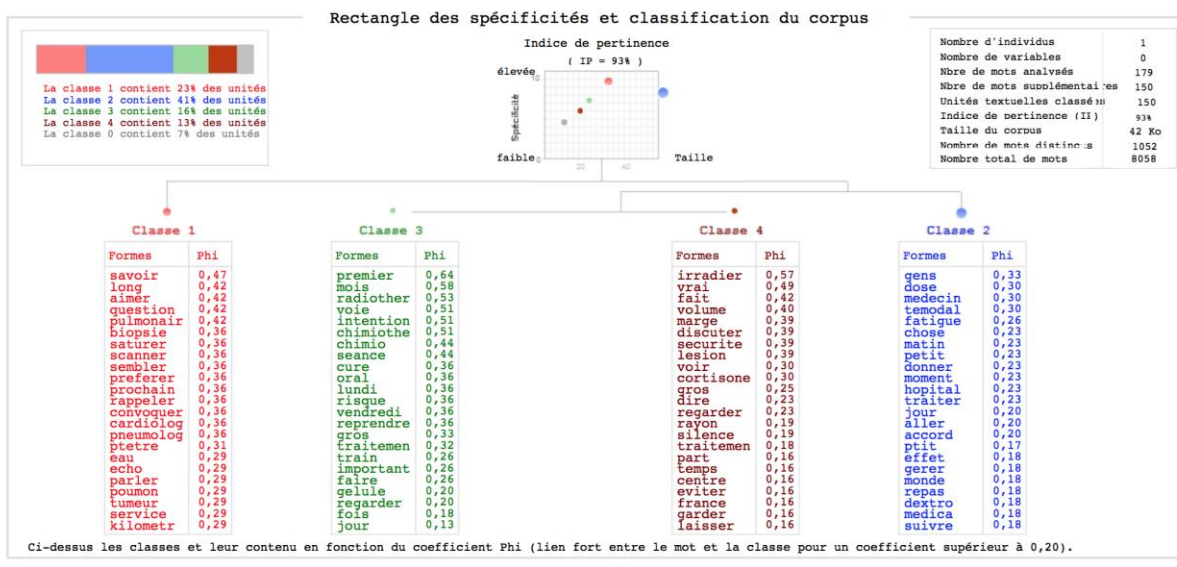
Rectangle des spécificités et classification du corpus

La classe 1 contient 23% des unités
La classe 2 contient 41% des unités
La classe 3 contient 16% des unités
La classe 4 contient 13% des unités
La classe 0 contient 7% des unités

Indice de pertinence
( IP = 93% )
élevée
Spécificité
faible
Taille
20
40

| Nombre d'individus | 1 |
|---|---|
| Nombre de variables | 0 |
| Nbre de mots analysés | 179 |
| Nbre de mots supplémentaires | 150 |
| Unités textuelles classées | 150 |
| Indice de pertinence (IP) | 93% |
| Taille du corpus | 42 Ko |
| Nombre de mots distincts | 1052 |
| Nombre total de mots | 8058 |

Classe 1

| Formes | Phi |
|---|---|
| savoir | 0,47 |
| long | 0,42 |
| aimer | 0,42 |
| question | 0,42 |
| pulmonair | 0,42 |
| biopsie | 0,36 |
| saturer | 0,36 |
| scanner | 0,36 |
| sembler | 0,36 |
| preferer | 0,36 |
| prochain | 0,36 |
| rappeler | 0,36 |
| convoquer | 0,36 |
| cardiolog | 0,36 |
| pneumolog | 0,36 |
| ptetre | 0,31 |
| eau | 0,29 |
| echo | 0,29 |
| parler | 0,29 |
| poumon | 0,29 |
| tumeur | 0,29 |
| service | 0,29 |
| kilometr | 0,29 |

Classe 3

| Formes | Phi |
|---|---|
| premier | 0,64 |
| mois | 0,58 |
| radiother | 0,53 |
| voie | 0,51 |
| intention | 0,51 |
| chimiothe | 0,51 |
| chimio | 0,44 |
| seance | 0,44 |
| cure | 0,36 |
| oral | 0,36 |
| lundi | 0,36 |
| risque | 0,36 |
| vendredi | 0,36 |
| reprendre | 0,36 |
| gros | 0,33 |
| traitemen | 0,32 |
| train | 0,26 |
| important | 0,26 |
| faire | 0,26 |
| gelule | 0,20 |
| regarder | 0,20 |
| fois | 0,18 |
| jour | 0,13 |

Classe 4

| Formes | Phi |
|---|---|
| irradier | 0,57 |
| vrai | 0,49 |
| fait | 0,42 |
| volume | 0,40 |
| marge | 0,39 |
| discuter | 0,39 |
| securite | 0,39 |
| lesion | 0,39 |
| voir | 0,30 |
| cortisone | 0,30 |
| gros | 0,25 |
| dire | 0,23 |
| regarder | 0,23 |
| rayon | 0,19 |
| silence | 0,19 |
| traitemen | 0,18 |
| part | 0,16 |
| temps | 0,16 |
| centre | 0,16 |
| eviter | 0,16 |
| france | 0,16 |
| garder | 0,16 |
| laisser | 0,16 |

Classe 2

| Formes | Phi |
|---|---|
| gens | 0,33 |
| dose | 0,30 |
| medecin | 0,30 |
| temodal | 0,30 |
| fatigue | 0,26 |
| chose | 0,23 |
| matin | 0,23 |
| petit | 0,23 |
| donner | 0,23 |
| moment | 0,23 |
| hopital | 0,23 |
| traiter | 0,23 |
| jour | 0,20 |
| aller | 0,20 |
| accord | 0,20 |
| ptit | 0,17 |
| effet | 0,18 |
| gerer | 0,18 |
| monde | 0,18 |
| repas | 0,18 |
| dextro | 0,18 |
| medica | 0,18 |
| suivre | 0,18 |

Ci-dessus les classes et leur contenu en fonction du coefficient Phi (lien fort entre le mot et la classe pour un coefficient supérieur à 0,20).